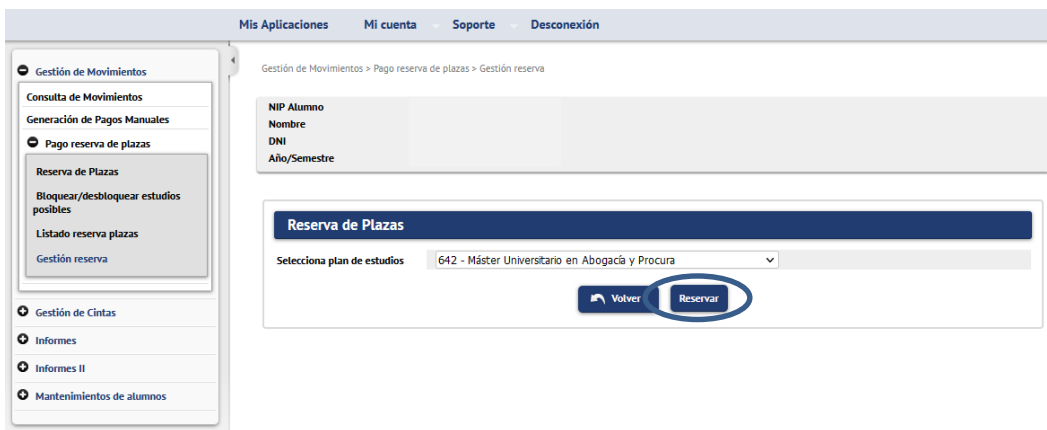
Mis Aplicaciones Mi cuenta Soporte Desconexión

Gestión de Movimientos
Consulta de Movimientos
Generación de Pagos Manuales
Pago reserva de plazas
Reserva de Plazas
Bloquear/desbloquear estudios posibles
Listado reserva plazas
Gestión reserva
Gestión de Cintas
Informes
Informes II
Mantenimientos de alumnos

Gestión de Movimientos > Pago reserva de plazas > Gestión reserva

NIP Alumno
Nombre
DNI
Año/Semestre

Reserva de Plazas

Selecciona plan de estudios 642 - Máster Universitario en Abogacía y Procura

Volver Reservar